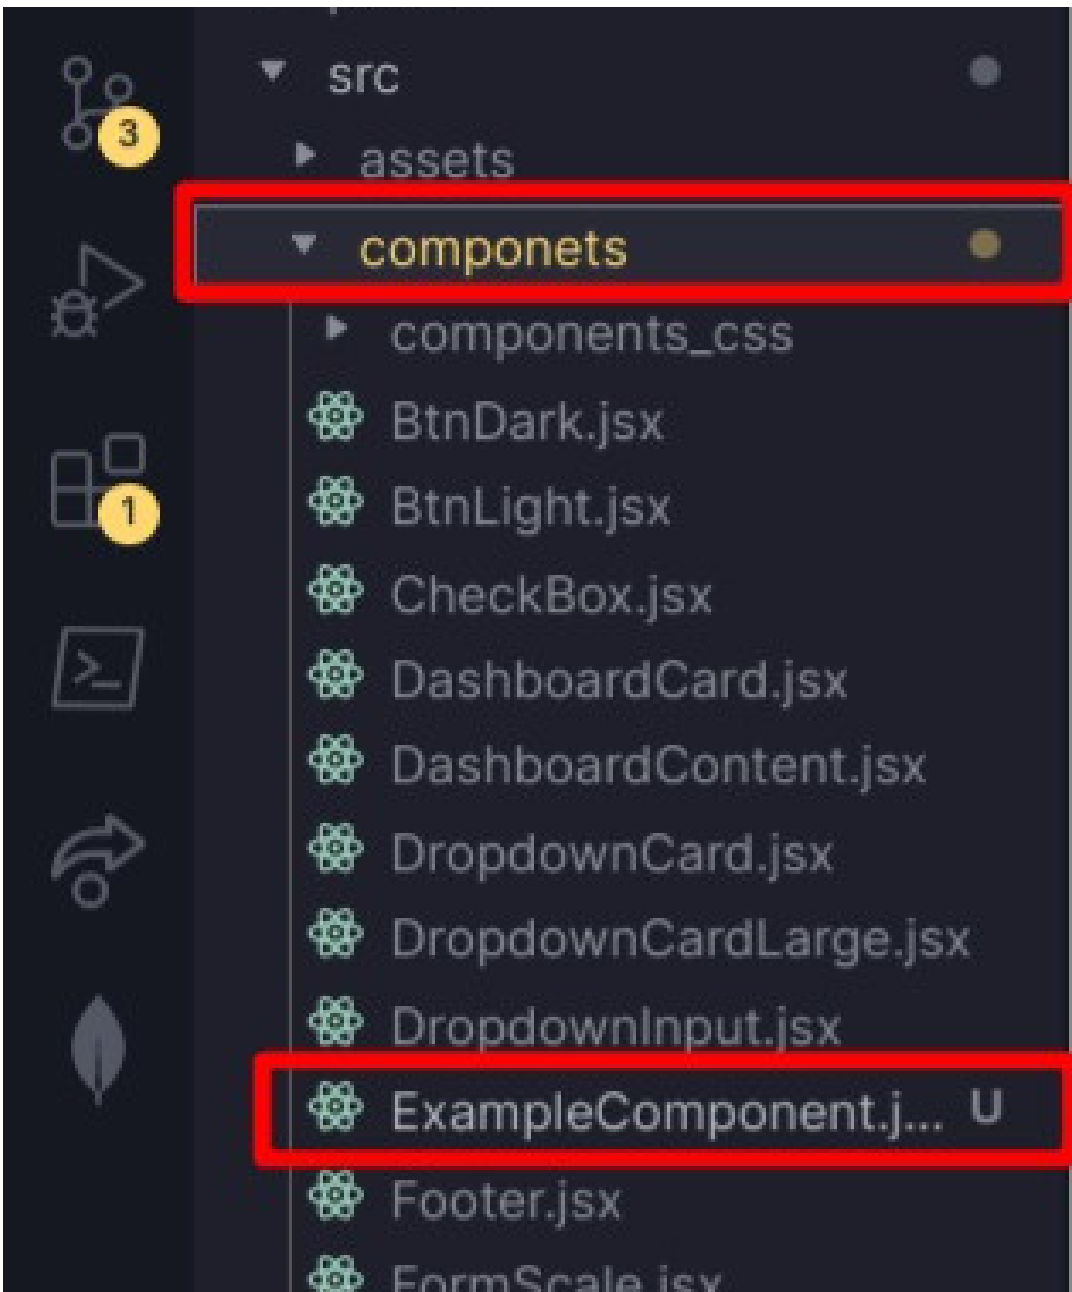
3
src
assets
componets
components_css
BtnDark.jsx
BtnLight.jsx
CheckBox.jsx
DashboardCard.jsx
DashboardContent.jsx
DropdownCard.jsx
DropdownCardLarge.jsx
DropdownInput.jsx
1
ExampleComponent.j... U
Footer.jsx
FormScale.jsx